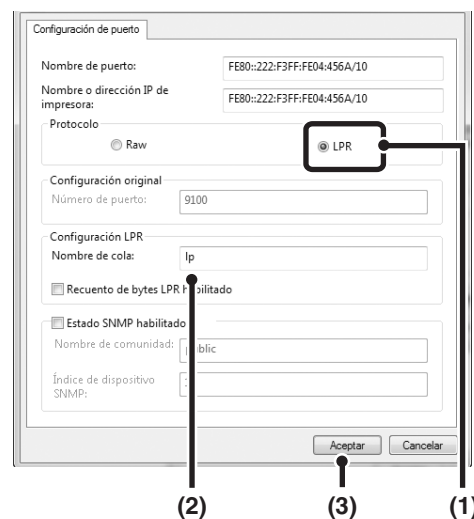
Configuración de puerto

Nombre de puerto: FE80::222:F3FF:FE04:456A/10

Nombre o dirección IP de impresora: FE80::222:F3FF:FE04:456A/10

Protocolo

Raw

LPR

Configuración original

Número de puerto: 9100

Configuración LPR

Nombre de cola: lp

Recuento de bytes LPR h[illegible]bilitado

Estado SNMP habilitado

Nombre de comunidad: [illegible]blic

Índice de dispositivo SNMP: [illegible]

Aceptar Cancelar

(2) (3) (1)